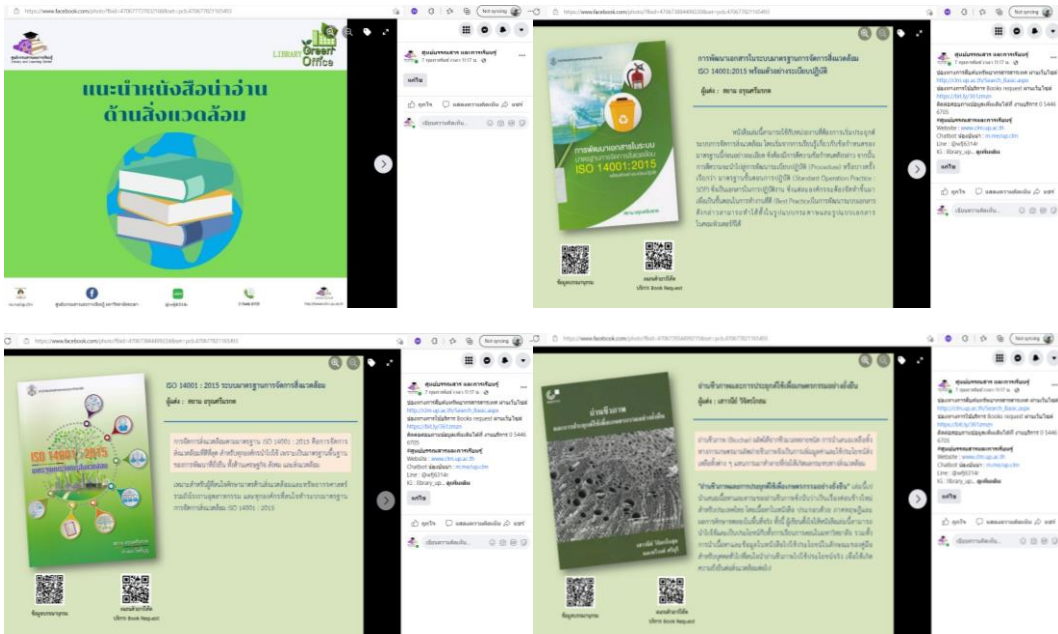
https://www.facebook.com/photo/?fbid=

LIBRARY Green Office

แนะนำหนังสือน่าอ่าน ด้านสิ่งแวดล้อม

ศูนย์บรรณสารและการเรียนรู้

แก้ไข

ถูกใจ แสดงความคิดเห็น แชร์

เขียนความคิดเห็น...

การพัฒนาเอกสารในระบบมาตรฐานการจัดการสิ่งแวดล้อม ISO 14001:2015 พร้อมตัวอย่างระเบียบปฏิบัติ

ผู้แต่ง : สถาพ ยรุนศรีนวกพ

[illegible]

ข้อมูลทรรพยากร

แนะนำหนังสือ บริการ Book Request

ศูนย์บรรณสาร และการเรียนรู้

Website : www.clm.up.ac.th

Chatbot น้องมีนเนา : m.me/upclm

Line : @wfj6314r

IG : library_up_ ศูนย์บรรณสาร

ISO 14001 : 2015 ระบบมาตรฐานการจัดการสิ่งแวดล้อม

ผู้แต่ง : สถาพ ยรุนศรีนวกพ

การจัดการสิ่งแวดล้อมตามมาตรฐาน ISO 14001 : 2015 คือการจัดการสิ่งแวดล้อมที่ดีที่สุด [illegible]

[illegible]

ISO 14001:2015

ถ่านชีวภาพและการประยุกต์ใช้เพื่อเกษตรกรรมอย่างยั่งยืน

ผู้แต่ง : เสาวนีย์ วิจิตรโกเสม

ถ่านชีวภาพ (Biochar) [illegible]

"ถ่านชีวภาพและการประยุกต์ใช้เพื่อเกษตรกรรมอย่างยั่งยืน" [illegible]

ถ่านชีวภาพ